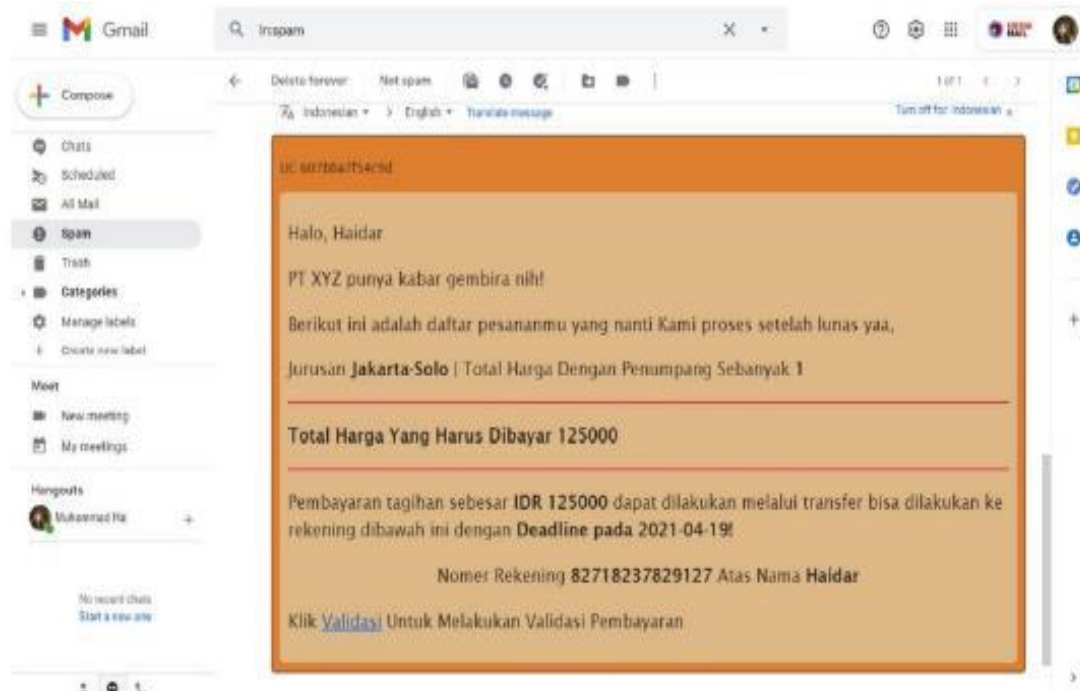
Gmail

in:spam

Compose

Chats
Scheduled
All Mail
Spam
Trash
Categories
Manage labels
Create new label

Meet
New meeting
My meetings

Hangouts
Muhammad Ha

No recent chats
Start a new one

Delete forever   Not spam

1 of 1

Indonesian → English   Translate message

Turn off for: Indonesian

UC 607b6a7f54c9d

Halo, Haidar

PT XYZ punya kabar gembira nih!

Berikut ini adalah daftar pesananmu yang nanti Kami proses setelah lunas yaa,

Jurusan **Jakarta-Solo** | Total Harga Dengan Penumpang Sebanyak **1**

**Total Harga Yang Harus Dibayar 125000**

Pembayaran tagihan sebesar **IDR 125000** dapat dilakukan melalui transfer bisa dilakukan ke rekening dibawah ini dengan **Deadline pada 2021-04-19**!

Nomer Rekening **82718237829127** Atas Nama **Haidar**

Klik Validasi Untuk Melakukan Validasi Pembayaran